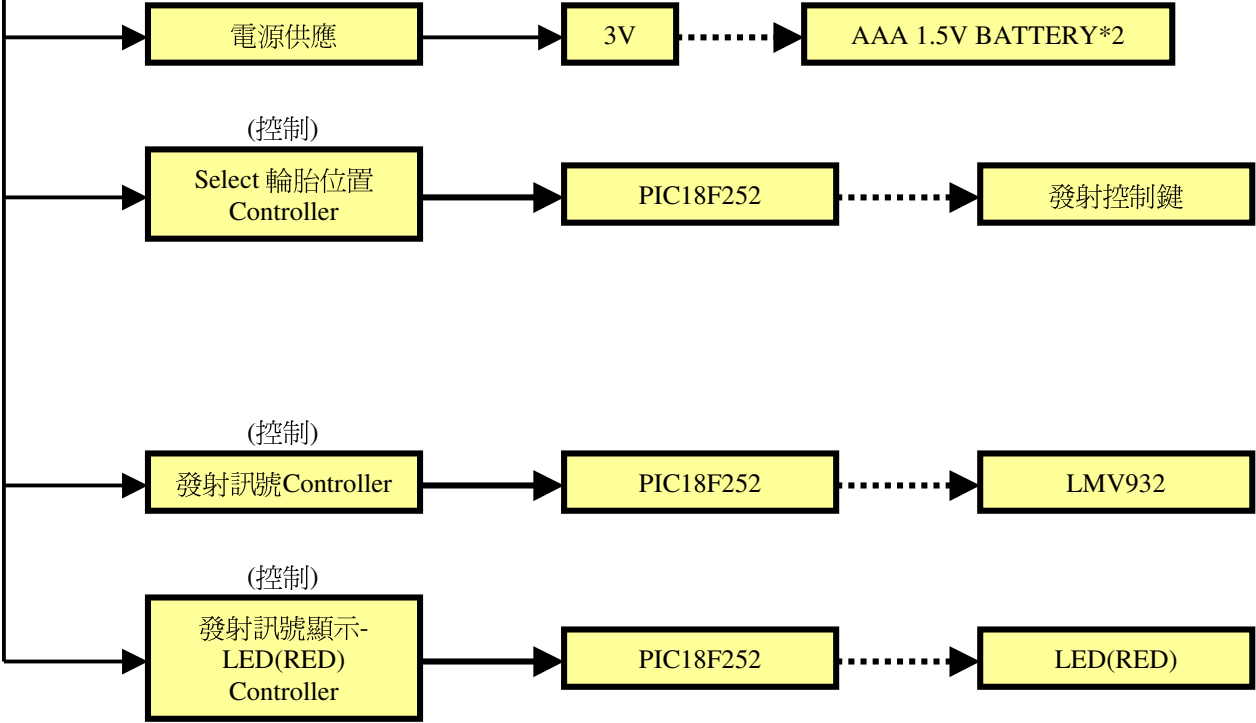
電源供應

3V

AAA 1.5V BATTERY*2

(控制)

Select 輪胎位置 Controller

PIC18F252

發射控制鍵

(控制)

發射訊號Controller

PIC18F252

LMV932

(控制)

發射訊號顯示- LED(RED) Controller

PIC18F252

LED(RED)